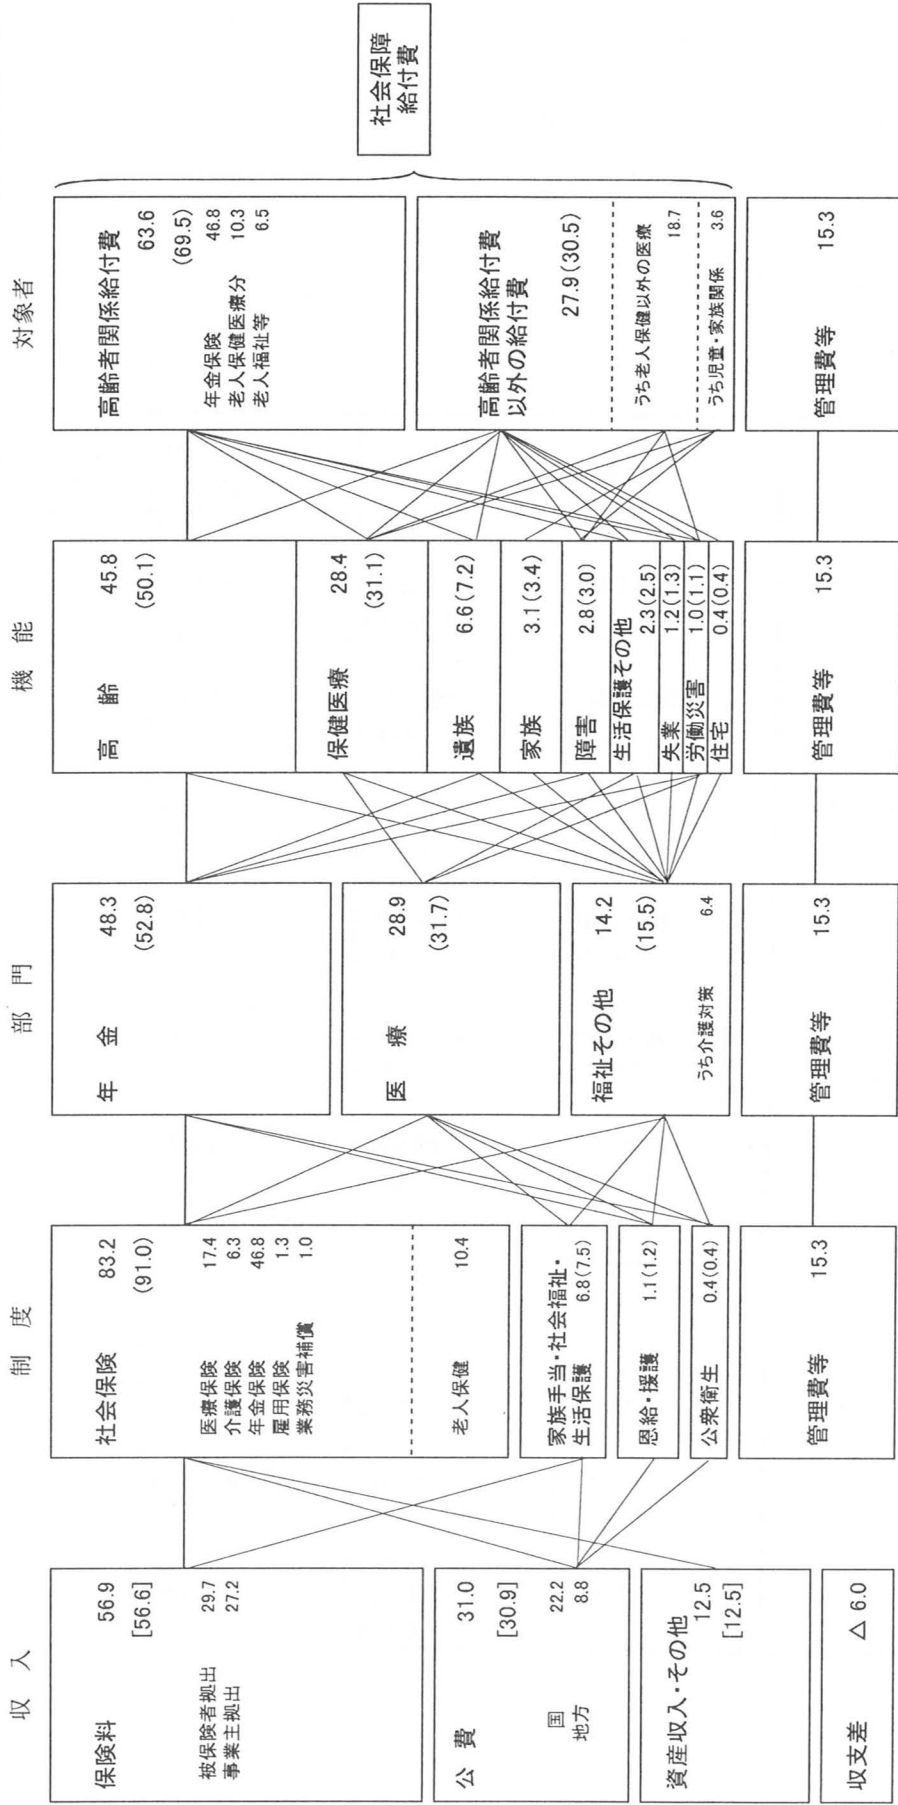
収入

保険料 56.9 [56.6]
被保険者拠出 29.7
事業主拠出 27.2

公費 31.0 [30.9]
国 22.2
地方 8.8

資産収入・その他 12.5 [12.5]

収支差 △6.0

制度

社会保険 83.2 (91.0)
医療保険 17.4
介護保険 6.3
年金保険 46.8
雇用保険 1.3
業務災害補償 1.0
老人保健 10.4

家族手当・社会福祉・生活保護 6.8(7.5)

恩給・援護 1.1(1.2)

公衆衛生 0.4(0.4)

管理費等 15.3

部門

年金 48.3 (52.8)

医療 28.9 (31.7)

福祉その他 14.2 (15.5)
うち介護対策 6.4

管理費等 15.3

機能

高齢 45.8 (50.1)

保健医療 28.4 (31.1)

遺族 6.6(7.2)

家族 3.1(3.4)

障害 2.8(3.0)

生活保護その他 2.3(2.5)

失業 1.2(1.3)

労働災害 1.0(1.1)

住宅 0.4(0.4)

管理費等 15.3

対象者

社会保障給付費

高齢者関係給付費 63.6 (69.5)
年金保険 46.8
老人保健医療分 10.3
老人福祉等 6.5

高齢者関係給付費以外の給付費 27.9(30.5)
うち老人保健以外の医療 18.7
うち児童・家族関係 3.6

管理費等 15.3